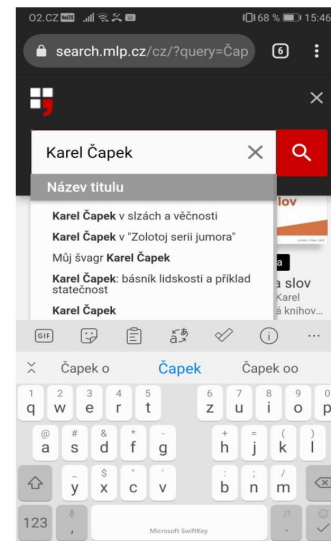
O2.CZ 68 % 15:46

search.mlp.cz/cz/?query=Čap 6

Karel Čapek

Název titulu

Karel Čapek v slzách a věčnosti

Karel Čapek v "Zolotoj serii jumora"

Můj švagr Karel Čapek

Karel Čapek: básník lidskosti a příklad statečnost

Karel Čapek

lov

a

a slov

Karel

á knihov...

GIF

Čapek o Čapek Čapek oo

1 q 2 w 3 e 4 r 5 t 6 z 7 u 8 i 9 o 0 p

@ a # s & d * f - g + h = j ( k ) l

y $ x " c ' v : b ; n / m

123 , Microsoft SwiftKey .